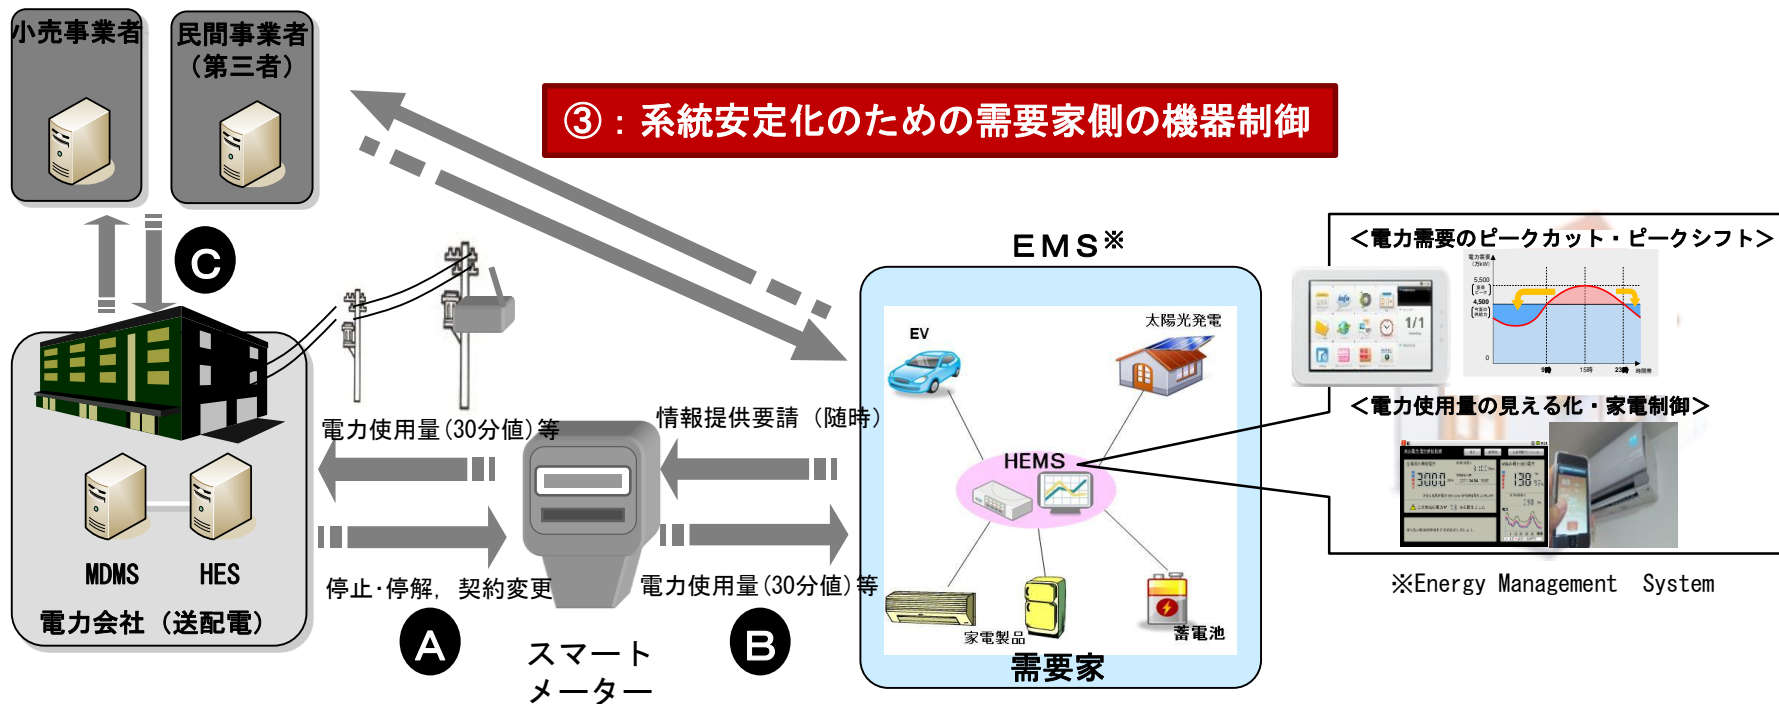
小売事業者

民間事業者（第三者）

③：系統安定化のための需要家側の機器制御

C

EMS※

＜電力需要のピークカット・ピークシフト＞

1/1

＜電力使用量の見える化・家電制御＞

電力使用量(30分値)等

情報提供要請（随時）

EV

太陽光発電

HEMS

MDMS

HES

停止･停解，契約変更

電力使用量(30分値)等

家電製品

蓄電池

※Energy Management System

電力会社（送配電）

A

スマートメーター

B

需要家